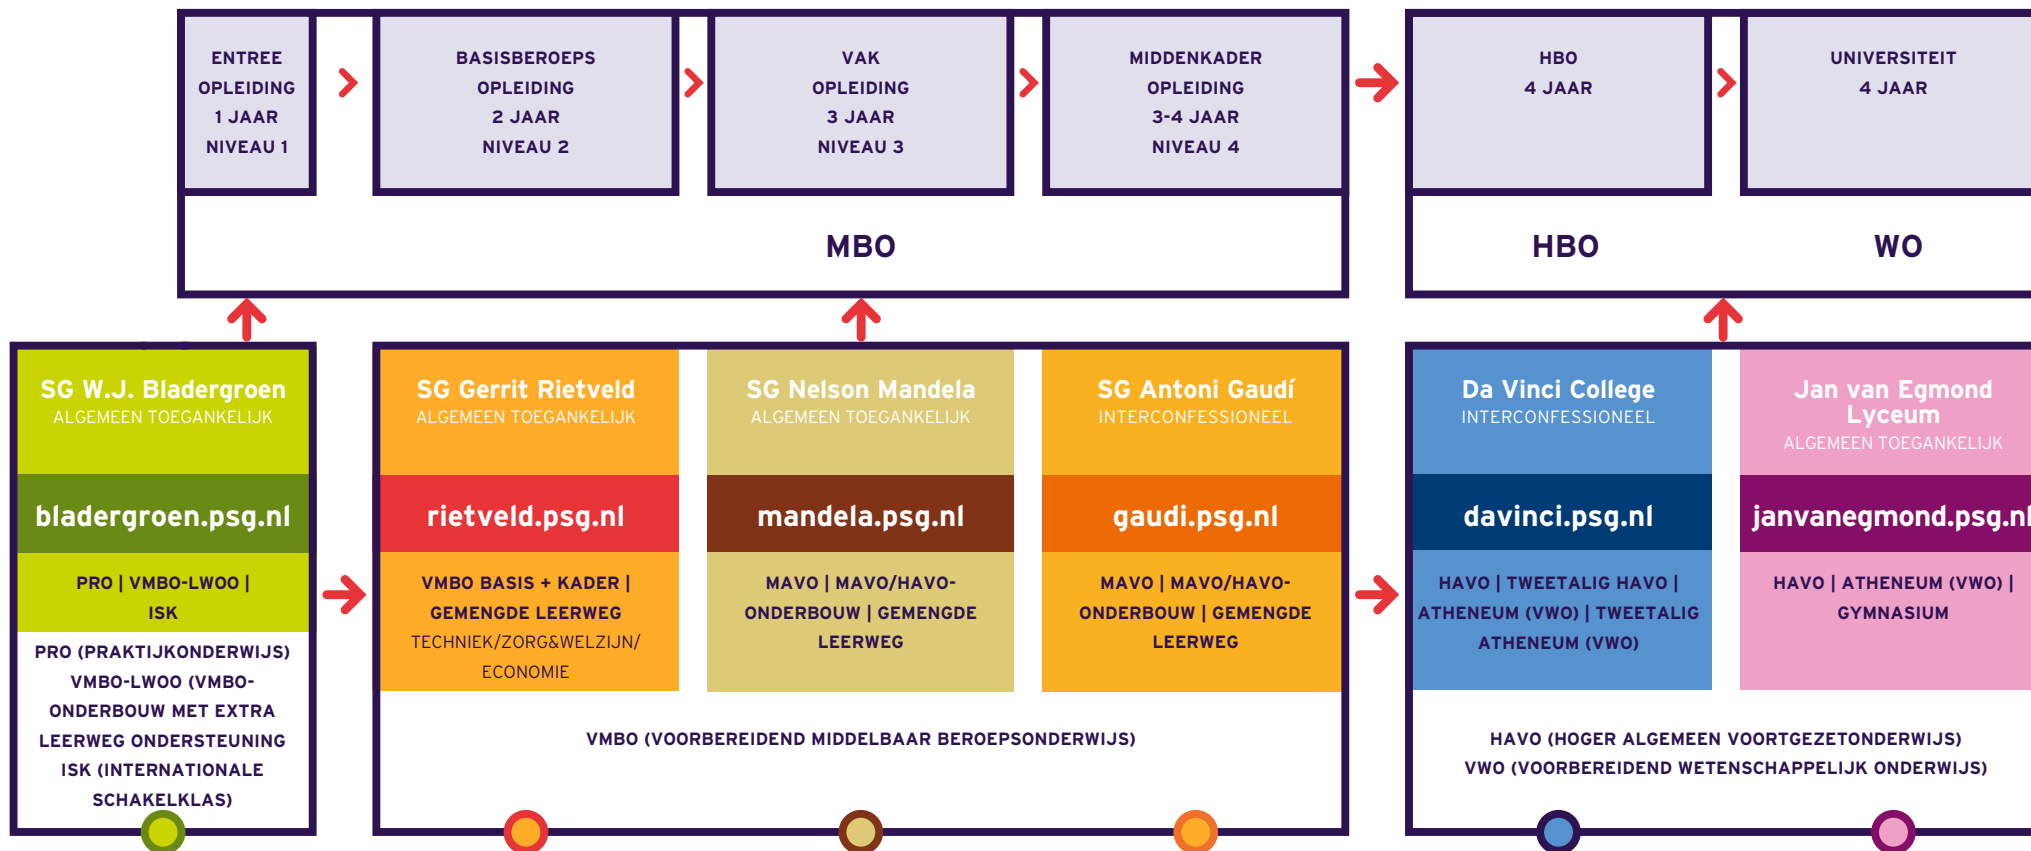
ENTREE OPLEIDING 1 JAAR NIVEAU 1

BASISBEROEPS OPLEIDING 2 JAAR NIVEAU 2

VAK OPLEIDING 3 JAAR NIVEAU 3

MIDDENKADER OPLEIDING 3-4 JAAR NIVEAU 4

HBO 4 JAAR

UNIVERSITEIT 4 JAAR

MBO

HBO

WO

SG W.J. Bladergroen
ALGEMEEN TOEGANKELIJK
bladergroen.psg.nl
PRO | VMBO-LWOO | ISK
PRO (PRAKTIJKONDERWIJS)
VMBO-LWOO (VMBO-ONDERBOUW MET EXTRA LEERWEG ONDERSTEUNING
ISK (INTERNATIONALE SCHAKELKLAS)

SG Gerrit Rietveld
ALGEMEEN TOEGANKELIJK
rietveld.psg.nl
VMBO BASIS + KADER | GEMENGDE LEERWEG
TECHNIEK/ZORG&WELZIJN/ ECONOMIE

SG Nelson Mandela
ALGEMEEN TOEGANKELIJK
mandela.psg.nl
MAVO | MAVO/HAVO-ONDERBOUW | GEMENGDE LEERWEG

SG Antoni Gaudí
INTERCONFESSIONEEL
gaudi.psg.nl
MAVO | MAVO/HAVO-ONDERBOUW | GEMENGDE LEERWEG

VMBO (VOORBEREIDEND MIDDELBAAR BEROEPSONDERWIJS)

Da Vinci College
INTERCONFESSIONEEL
davinci.psg.nl
HAVO | TWEETALIG HAVO | ATHENEUM (VWO) | TWEETALIG ATHENEUM (VWO)

Jan van Egmond Lyceum
ALGEMEEN TOEGANKELIJK
janvanegmond.psg.nl
HAVO | ATHENEUM (VWO) | GYMNASIUM

HAVO (HOGER ALGEMEEN VOORTGEZETONDERWIJS)
VWO (VOORBEREIDEND WETENSCHAPPELIJK ONDERWIJS)